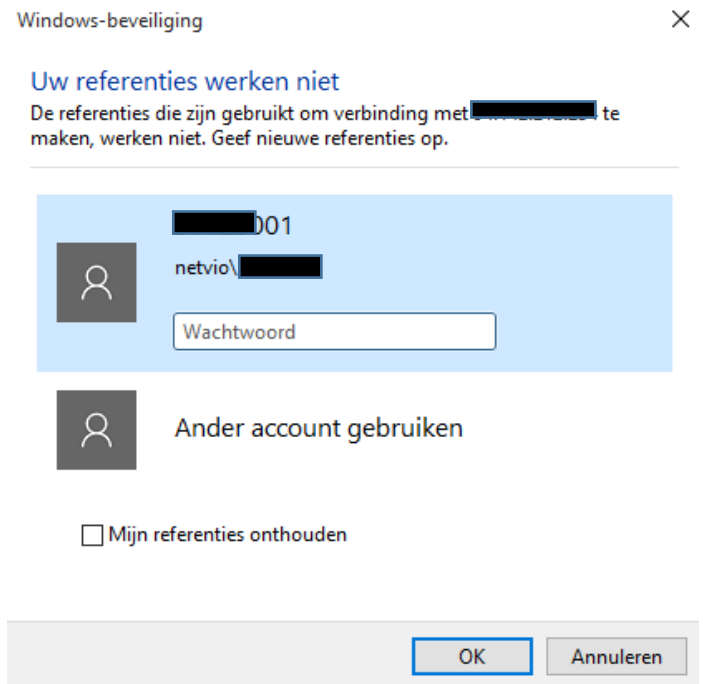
Windows-beveiliging

Uw referenties werken niet

De referenties die zijn gebruikt om verbinding met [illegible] te maken, werken niet. Geef nieuwe referenties op.

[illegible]001

netvio\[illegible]

Wachtwoord

Ander account gebruiken

Mijn referenties onthouden

OK

Annuleren